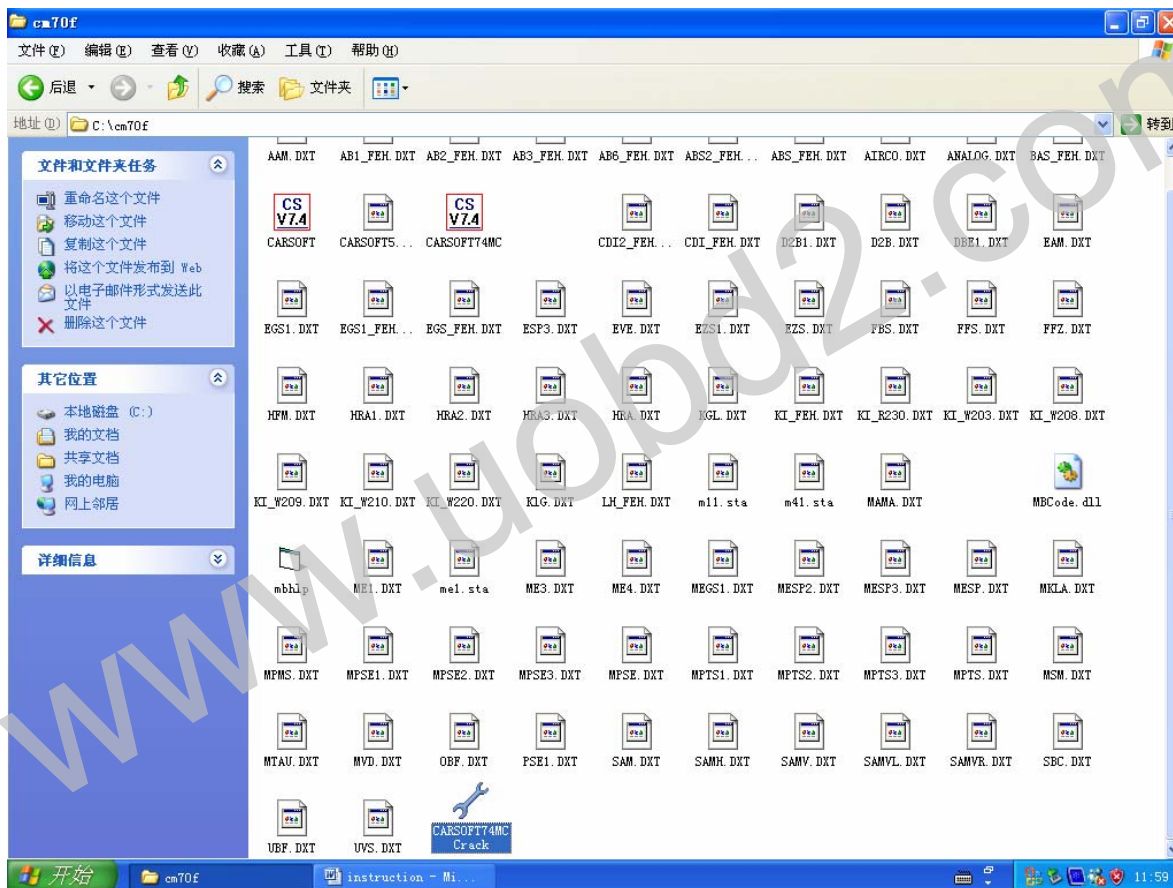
cm70f

文件(F) 编辑(E) 查看(V) 收藏(A) 工具(T) 帮助(H)

后退 搜索 文件夹

地址(D) C:\cm70f 转到

文件和文件夹任务

重命名这个文件
移动这个文件
复制这个文件
将这个文件发布到 Web
以电子邮件形式发送此文件
删除这个文件

其它位置

本地磁盘 (C:)
我的文档
共享文档
我的电脑
网上邻居

详细信息

AAM.DXT AB1_FEH.DXT AB2_FEH.DXT AB3_FEH.DXT AB6_FEH.DXT ABS2_FEH... ABS_FEH.DXT AIRCO.DXT ANALOG.DXT BAS_FEH.DXT

CS V7.4 CARSOFT CARSOFT5... CS V7.4 CARSOFT74MC CDI2_FEH... CDI_FEH.DXT D2B1.DXT D2B.DXT DBE1.DXT EAM.DXT

EGS1.DXT EGS1_FEH... EGS_FEH.DXT ESP3.DXT EVE.DXT EZS1.DXT EZS.DXT FBS.DXT FFS.DXT FFZ.DXT

HFM.DXT HRA1.DXT HRA2.DXT HRA3.DXT HRA.DXT IGL.DXT KI_FEH.DXT KI_R230.DXT KI_W203.DXT KI_W208.DXT

KI_W209.DXT KI_W210.DXT KI_W220.DXT KLG.DXT LH_FEH.DXT m11.sta m41.sta MAMA.DXT MBCode.dll

mbhlp ME1.DXT me1.sta ME3.DXT ME4.DXT MEGS1.DXT MESP2.DXT MESP3.DXT MESP.DXT MKLA.DXT

MPMS.DXT MPSE1.DXT MPSE2.DXT MPSE3.DXT MPSE.DXT MPTS1.DXT MPTS2.DXT MPTS3.DXT MPTS.DXT MSM.DXT

MTAU.DXT MVD.DXT OBF.DXT PSE1.DXT SAM.DXT SAMH.DXT SAMV.DXT SAMVL.DXT SAMVR.DXT SBC.DXT

UBF.DXT UVS.DXT CARSOFT74MC Crack

开始 cm70f instruction - Mi... 11:59

www.uobd2.com